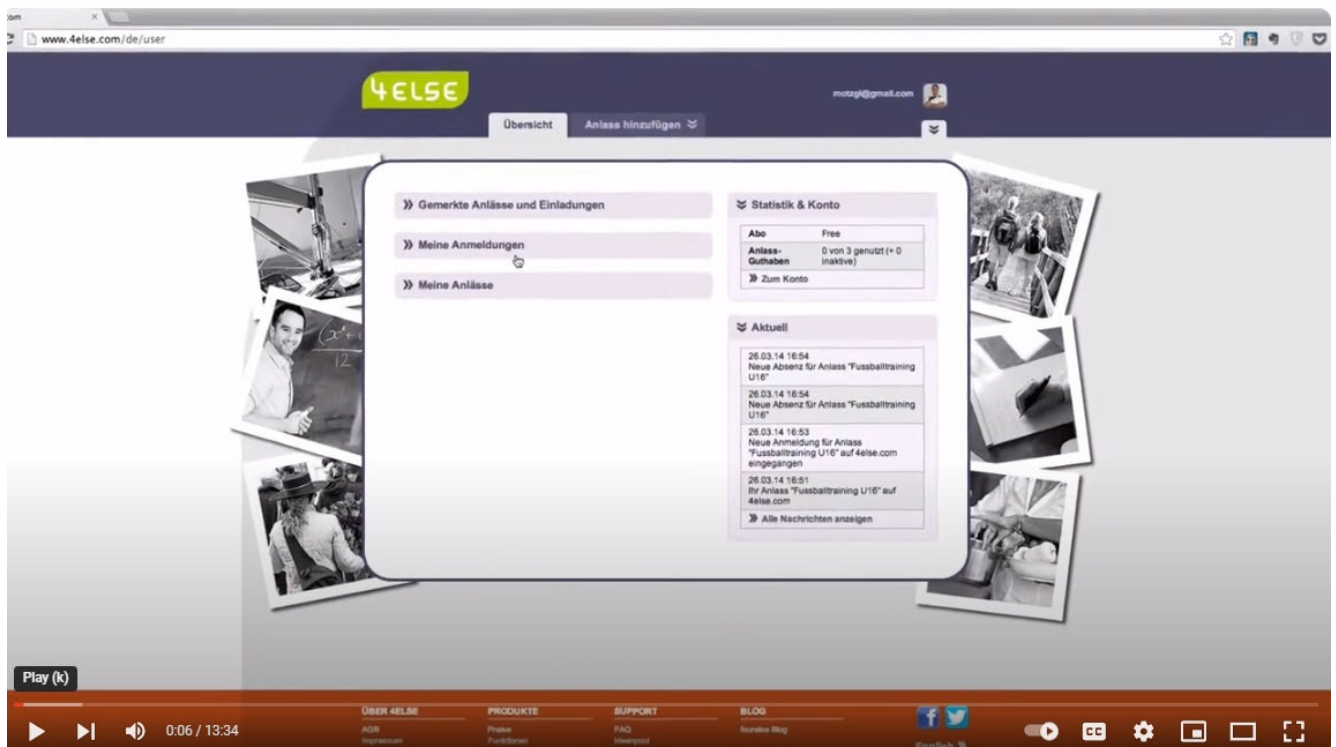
.com

www.4else.com/de/user

4ELSE

motzgi@gmail.com

Übersicht

Anlass hinzufügen

» Gemerkte Anlässe und Einladungen

» Meine Anmeldungen

» Meine Anlässe

Statistik & Konto

| Abo | Free |
|---|---|
| Anlass-Guthaben | 0 von 3 genutzt (+ 0 inaktive) |

» Zum Konto

Aktuell

26.03.14 16:54
Neue Absenz für Anlass "Fussballtraining U16"

26.03.14 16:54
Neue Absenz für Anlass "Fussballtraining U16"

26.03.14 16:53
Neue Anmeldung für Anlass "Fussballtraining U16" auf 4else.com eingegangen

26.03.14 16:51
Ihr Anlass "Fussballtraining U16" auf 4else.com

» Alle Nachrichten anzeigen

ÜBER 4ELSE
AGB
Impressum

PRODUKTE
Preise
Funktionen

SUPPORT
FAQ
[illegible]

BLOG
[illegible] Blog

English

Play (k)

0:06 / 13:34